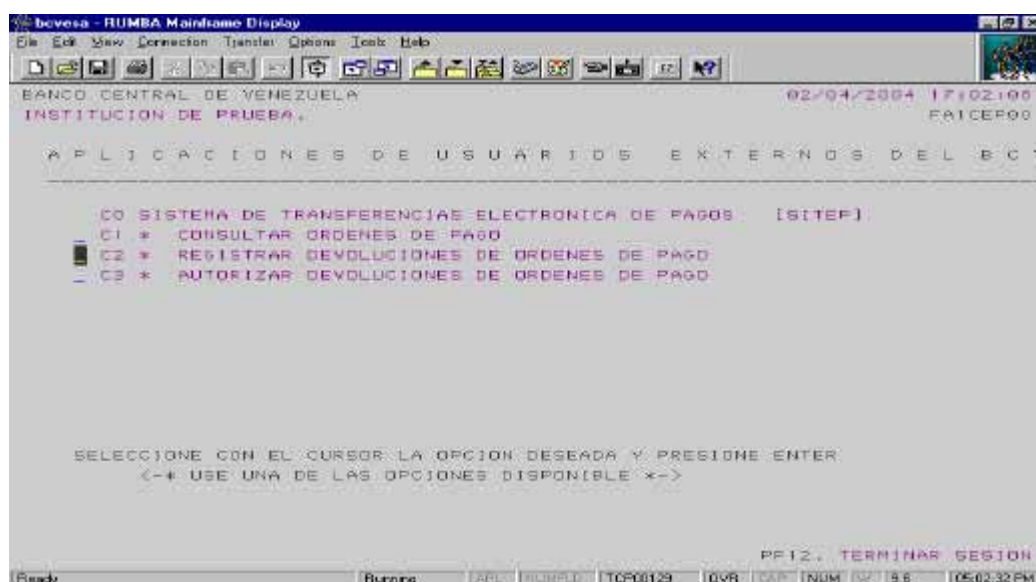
bcvesa - RUMBA Mainframe Display
File Edit View Connection Transfer Options Tools Help

BANCO CENTRAL DE VENEZUELA 02/04/2004 17:02:06
INSTITUCION DE PRUEBA. FAICEP00

A P L I C A C I O N E S D E U S U A R I O S E X T E R N O S D E L B C

C0 SISTEMA DE TRANSFERENCIAS ELECTRONICA DE PAGOS [SITEP]
_ C1 * CONSULTAR ORDENES DE PAGO
C2 * REGISTRAR DEVOLUCIONES DE ORDENES DE PAGO
_ C3 * AUTORIZAR DEVOLUCIONES DE ORDENES DE PAGO

SELECCIONE CON EL CURSOR LA OPCION DESEADA Y PRESIONE ENTER
<-* USE UNA DE LAS OPCIONES DISPONIBLE *->

PF12. TERMINAR SESION

Ready Running APL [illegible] TCP00129 OVR CAP NUM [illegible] 9,6 05:02:32 PM